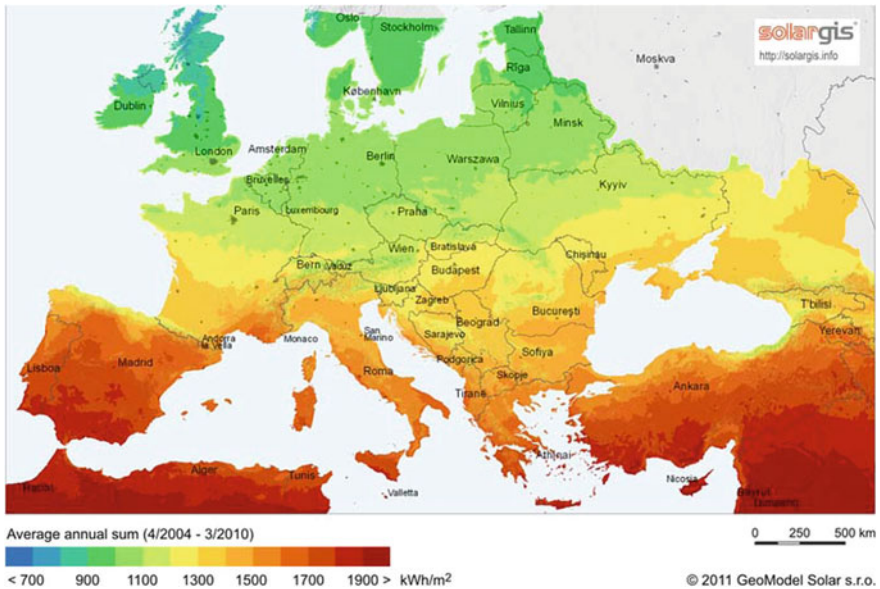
solargis
http://solargis.info

Oslo
Stockholm
Tallinn
Moskva
Riga
Dublin
København
Vilnius
Minsk
London
Amsterdam
Berlin
Warszawa
Bruxelles
Kyyiv
Paris
Luxembourg
Praha
Wien
Bratislava
Chişinău
Bern
Vaduz
Budapest
Ljubljana
Zagreb
Bucureşti
T'bilisi
San Marino
Sarajevo
Beograd
Yerevan
Andorra la Vella
Monaco
Podgorica
Sofiya
Lisboa
Madrid
Roma
Skopje
Ankara
Tirane
Athinai
Alger
Tunis
Rabat
Valletta
Nicosia
Beyrut

Average annual sum (4/2004 - 3/2010)
< 700 900 1100 1300 1500 1700 1900 > kWh/m$^2$

0 250 500 km

© 2011 GeoModel Solar s.r.o.